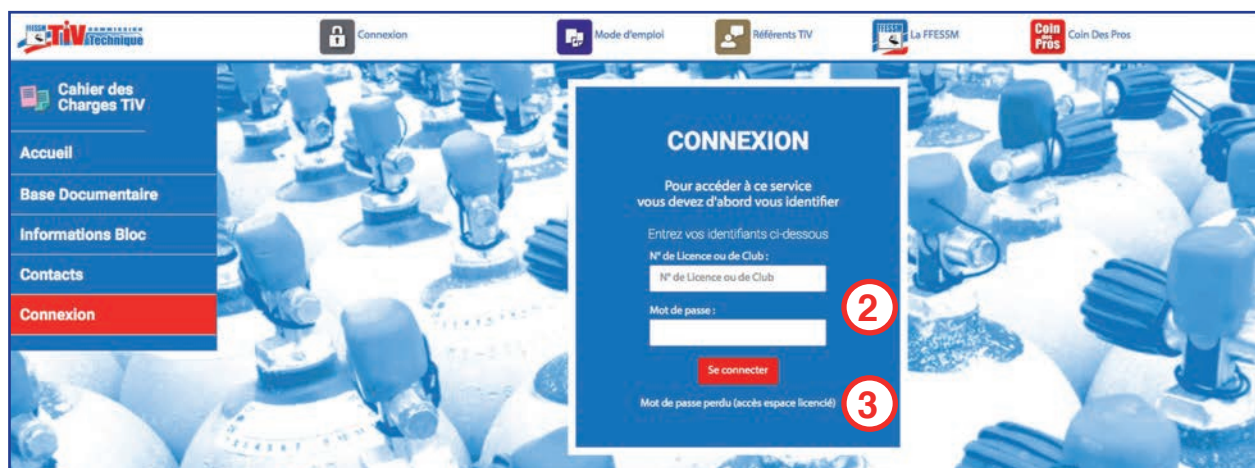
FFESSM TIV Commission Technique

Connexion

Mode d'emploi

Référents TIV

FFESSM La FFESSM

Coin des Pros Coin Des Pros

Cahier des Charges TIV

Accueil

Base Documentaire

Informations Bloc

Contacts

Connexion

CONNEXION

Pour accéder à ce service vous devez d'abord vous identifier

Entrez vos identifiants ci-dessous

N° de Licence ou de Club :

N° de Licence ou de Club

Mot de passe :

2

Se connecter

Mot de passe perdu (accès espace licencié)

3